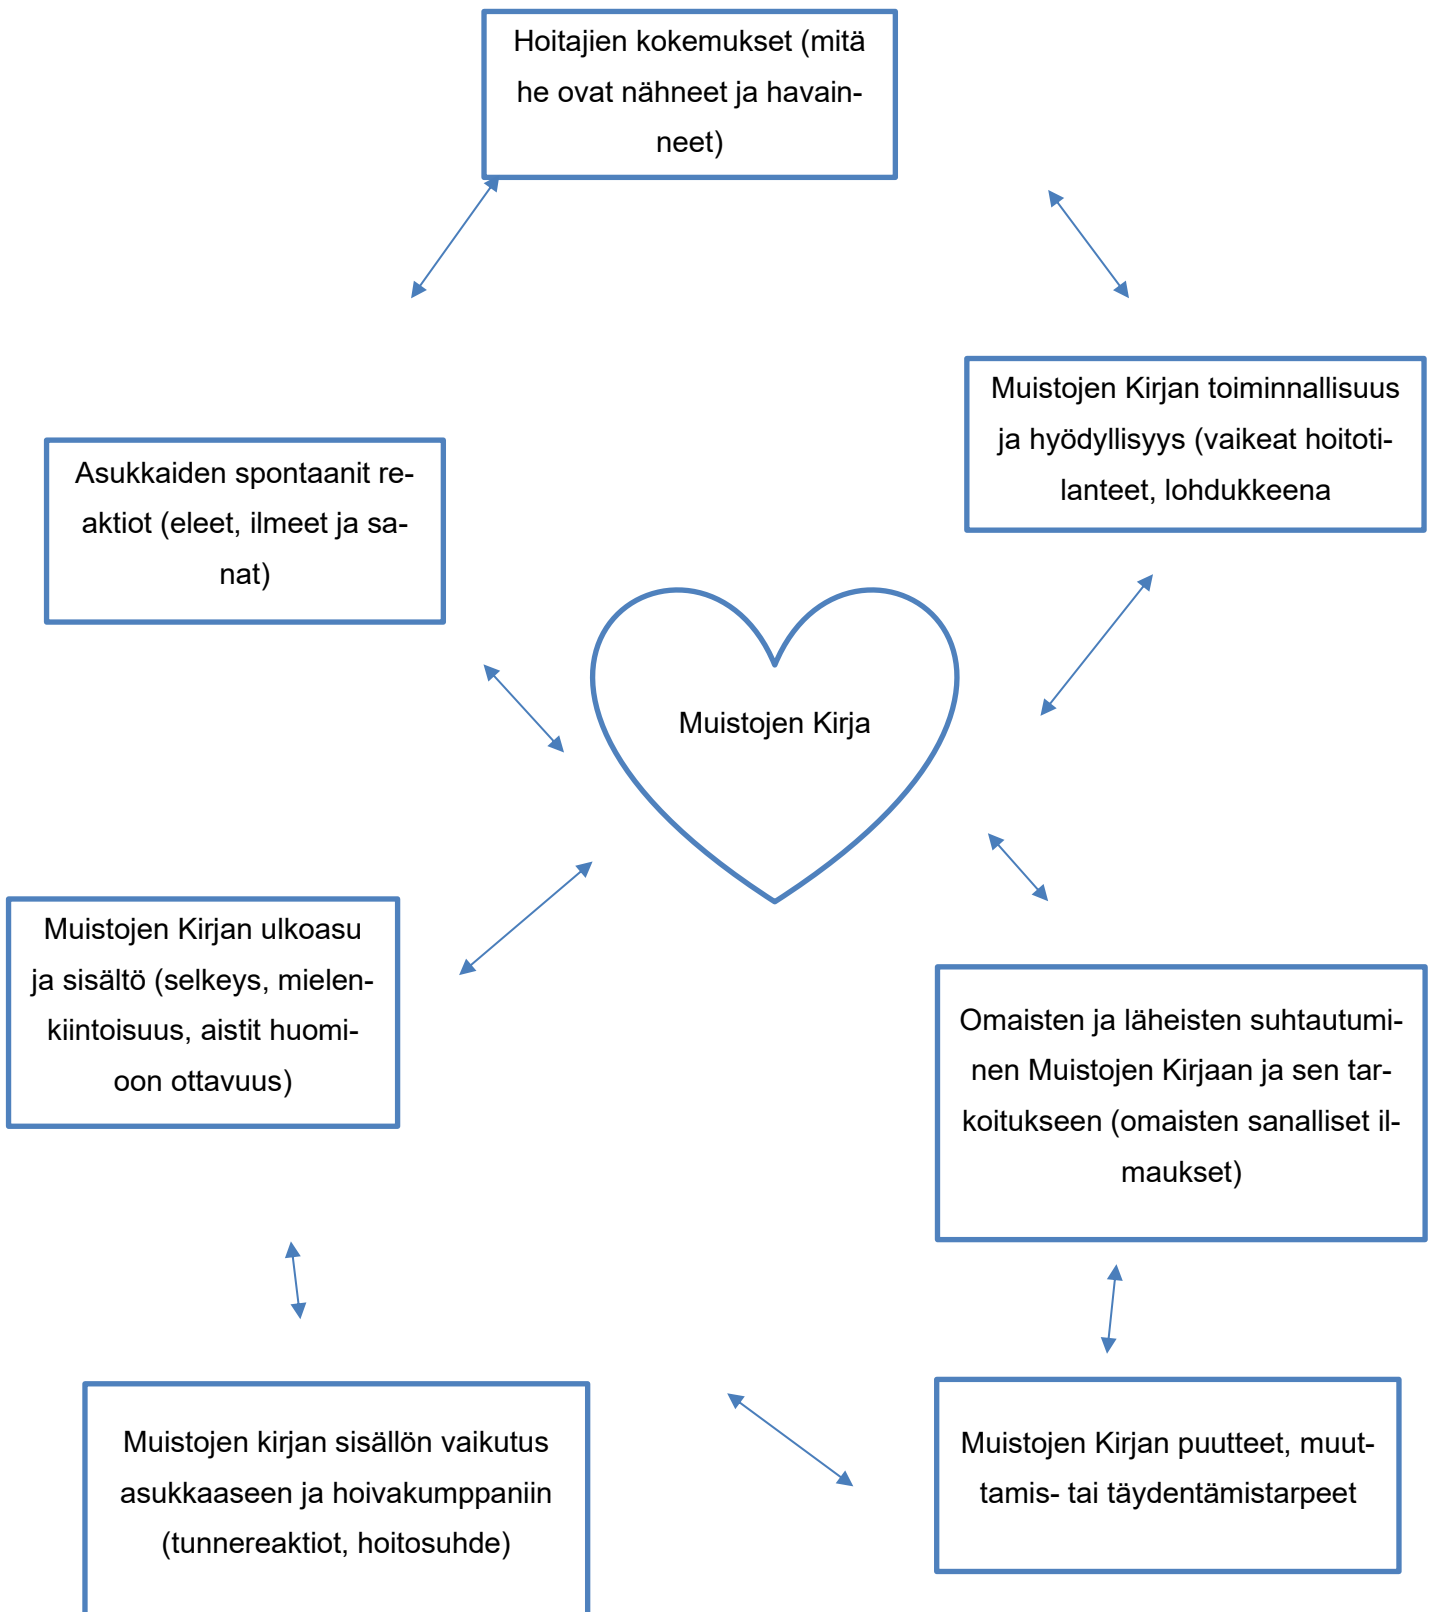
Hoitajien kokemukset (mitä he ovat nähneet ja havainneet)

Muistojen Kirjan toiminnallisuus ja hyödyllisyys (vaikeat hoitotilanteet, lohdukkeena

Asukkaiden spontaanit reaktiot (eleet, ilmeet ja sanat)

Muistojen Kirja

Muistojen Kirjan ulkoasu ja sisältö (selkeys, mielenkiintoisuus, aistit huomioon ottavuus)

Omaisten ja läheisten suhtautuminen Muistojen Kirjaan ja sen tarkoitukseen (omaisten sanalliset ilmaukset)

Muistojen kirjan sisällön vaikutus asukkaaseen ja hoivakumppaniin (tunnereaktiot, hoitosuhde)

Muistojen Kirjan puutteet, muuttamis- tai täydentämistarpeet